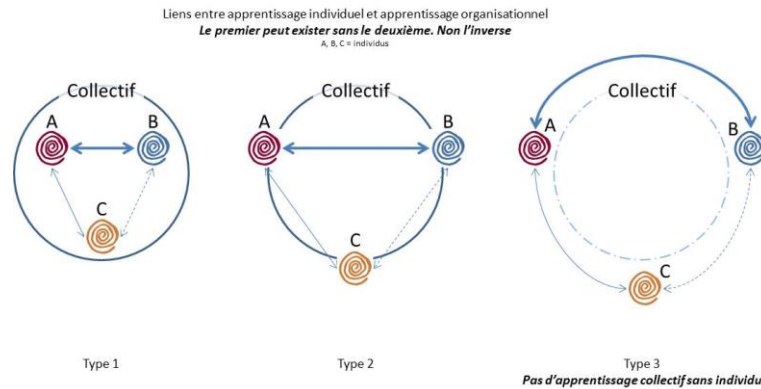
Liens entre apprentissage individuel et apprentissage organisationnel
*Le premier peut exister sans le deuxième. Non l'inverse*
A, B, C = individus

Collectif
A
B
C

Collectif
A
B
C

Collectif
A
B
C

Type 1

Type 2

Type 3
*Pas d'apprentissage collectif sans individu*